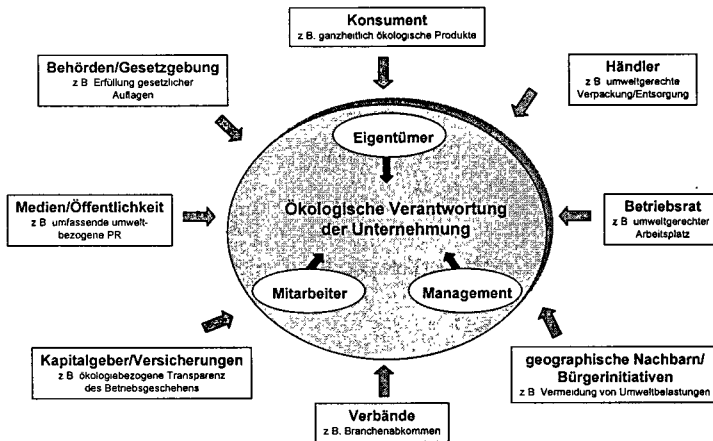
Konsument
z.B. ganzheitlich ökologische Produkte

Behörden/Gesetzgebung
z.B. Erfüllung gesetzlicher Auflagen

Händler
z.B. umweltgerechte Verpackung/Entsorgung

Eigentümer

Medien/Öffentlichkeit
z.B. umfassende umweltbezogene PR

Ökologische Verantwortung der Unternehmung

Betriebsrat
z.B. umweltgerechter Arbeitsplatz

Mitarbeiter

Management

Kapitalgeber/Versicherungen
z.B. ökologiebezogene Transparenz des Betriebsgeschehens

geographische Nachbarn/ Bürgerinitiativen
z.B. Vermeidung von Umweltbelastungen

Verbände
z.B. Branchenabkommen